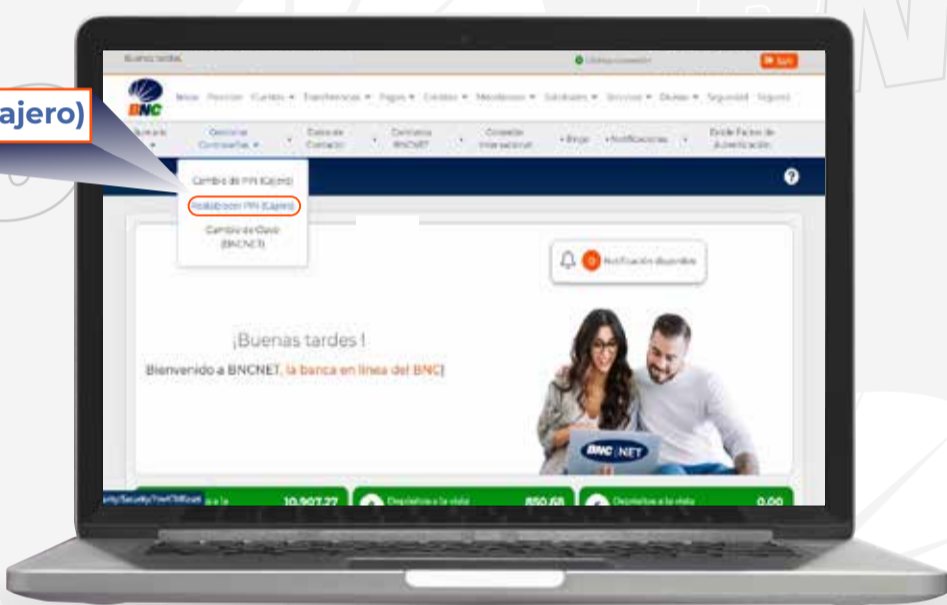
ajero)

Buenas tardes

Salir

BNC

Inicio Posición Cuentas Transferencias Pagos Créditos Movimientos Solicitudes Servicios Divisas Seguridad Seguros

Gestionar Contraseñas Datos de Contacto Contraseña BNCNET Conexión Internacional Bloqueo Notificaciones Doble Factor de Autenticación

Cambio de PIN (Cajero)
Restablecer PIN (Cajero)
Cambio de Clave (BNCNET)

0 Notificación disponible

¡Buenas tardes !
Bienvenido a BNCNET, la banca en línea del BNC

BNC NET

10.907,27
Depósitos a la vista 850,68
Depósitos a la vista 0,00